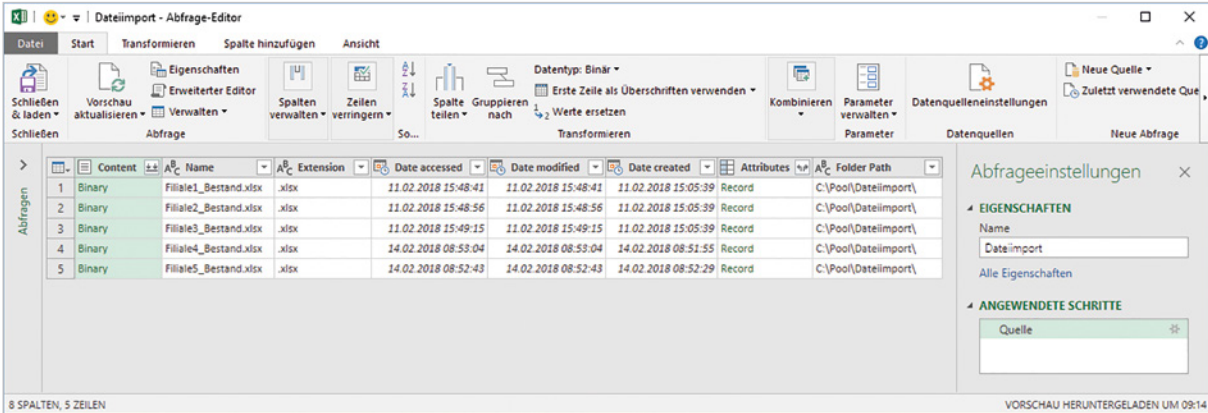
Dateiimport - Abfrage-Editor

Datei | Start | Transformieren | Spalte hinzufügen | Ansicht

Schließen & laden | Vorschau aktualisieren | Eigenschaften | Erweiterter Editor | Verwalten | Spalten verwalten | Zeilen verringern | Spalte teilen | Gruppieren nach | Datentyp: Binär | Erste Zeile als Überschriften verwenden | Werte ersetzen | Kombinieren | Parameter verwalten | Datenquelleneinstellungen | Neue Quelle | Zuletzt verwendete Que

Schließen | Abfrage | So... | Transformieren | Parameter | Datenquellen | Neue Abfrage

Abfragen

| | Content | Name | Extension | Date accessed | Date modified | Date created | Attributes | Folder Path |
|---|---|---|---|---|---|---|---|---|
| 1 | Binary | Filiale1_Bestand.xlsx | .xlsx | 11.02.2018 15:48:41 | 11.02.2018 15:48:41 | 11.02.2018 15:05:39 | Record | C:\Pool\Dateiimport\ |
| 2 | Binary | Filiale2_Bestand.xlsx | .xlsx | 11.02.2018 15:48:56 | 11.02.2018 15:48:56 | 11.02.2018 15:05:39 | Record | C:\Pool\Dateiimport\ |
| 3 | Binary | Filiale3_Bestand.xlsx | .xlsx | 11.02.2018 15:49:15 | 11.02.2018 15:49:15 | 11.02.2018 15:05:39 | Record | C:\Pool\Dateiimport\ |
| 4 | Binary | Filiale4_Bestand.xlsx | .xlsx | 14.02.2018 08:53:04 | 14.02.2018 08:53:04 | 14.02.2018 08:51:55 | Record | C:\Pool\Dateiimport\ |
| 5 | Binary | Filiale5_Bestand.xlsx | .xlsx | 14.02.2018 08:52:43 | 14.02.2018 08:52:43 | 14.02.2018 08:52:29 | Record | C:\Pool\Dateiimport\ |

Abfrageeinstellungen

EIGENSCHAFTEN
Name
Dateiimport
Alle Eigenschaften

ANGEWENDETE SCHRITTE
Quelle

8 SPALTEN, 5 ZEILEN

VORSCHAU HERUNTERGELADEN UM 09:14